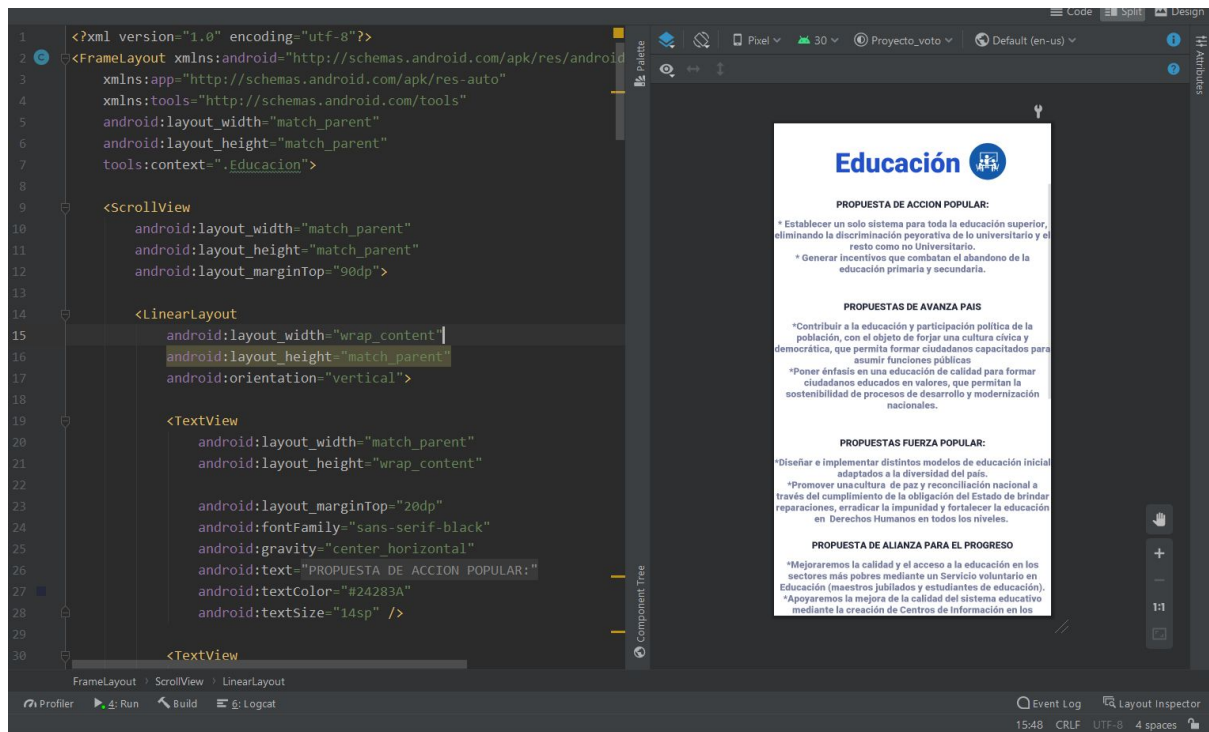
Code Split Design

1 <?xml version="1.0" encoding="utf-8"?>
2 <FrameLayout xmlns:android="http://schemas.android.com/apk/res/androic
3 xmlns:app="http://schemas.android.com/apk/res-auto"
4 xmlns:tools="http://schemas.android.com/tools"
5 android:layout_width="match_parent"
6 android:layout_height="match_parent"
7 tools:context=".Educacion">
8
9 <ScrollView
10 android:layout_width="match_parent"
11 android:layout_height="match_parent"
12 android:layout_marginTop="90dp">
13
14 <LinearLayout
15 android:layout_width="wrap_content"
16 android:layout_height="match_parent"
17 android:orientation="vertical">
18
19 <TextView
20 android:layout_width="match_parent"
21 android:layout_height="wrap_content"
22
23 android:layout_marginTop="20dp"
24 android:fontFamily="sans-serif-black"
25 android:gravity="center_horizontal"
26 android:text="PROPUESTA DE ACCION POPULAR:"
27 android:textColor="#24283A"
28 android:textSize="14sp" />
29
30 <TextView

Palette

Pixel 30 Proyecto_voto Default (en-us)

Attributes

Educación

PROPUESTA DE ACCION POPULAR:

* Establecer un solo sistema para toda la educación superior, eliminando la discriminación peyorativa de lo universitario y el resto como no Universitario.
* Generar incentivos que combatan el abandono de la educación primaria y secundaria.

PROPUESTAS DE AVANZA PAIS

*Contribuir a la educación y participación política de la población, con el objeto de forjar una cultura cívica y democrática, que permita formar ciudadanos capacitados para asumir funciones públicas
*Poner énfasis en una educación de calidad para formar ciudadanos educados en valores, que permitan la sostenibilidad de procesos de desarrollo y modernización nacionales.

PROPUESTAS FUERZA POPULAR:

*Diseñar e implementar distintos modelos de educación inicial adaptados a la diversidad del país.
*Promover unacultura de paz y reconciliación nacional a través del cumplimiento de la obligación del Estado de brindar reparaciones, erradicar la impunidad y fortalecer la educación en Derechos Humanos en todos los niveles.

PROPUESTA DE ALIANZA PARA EL PROGRESO

*Mejoraremos la calidad y el acceso a la educación en los sectores más pobres mediante un Servicio voluntario en Educación (maestros jubilados y estudiantes de educación).
*Apoyaremos la mejora de la calidad del sistema educativo mediante la creación de Centros de Información en los

Component Tree

1:1

FrameLayout › ScrollView › LinearLayout

Profiler 4: Run Build 6: Logcat Event Log Layout Inspector

15:48 CRLF UTF-8 4 spaces